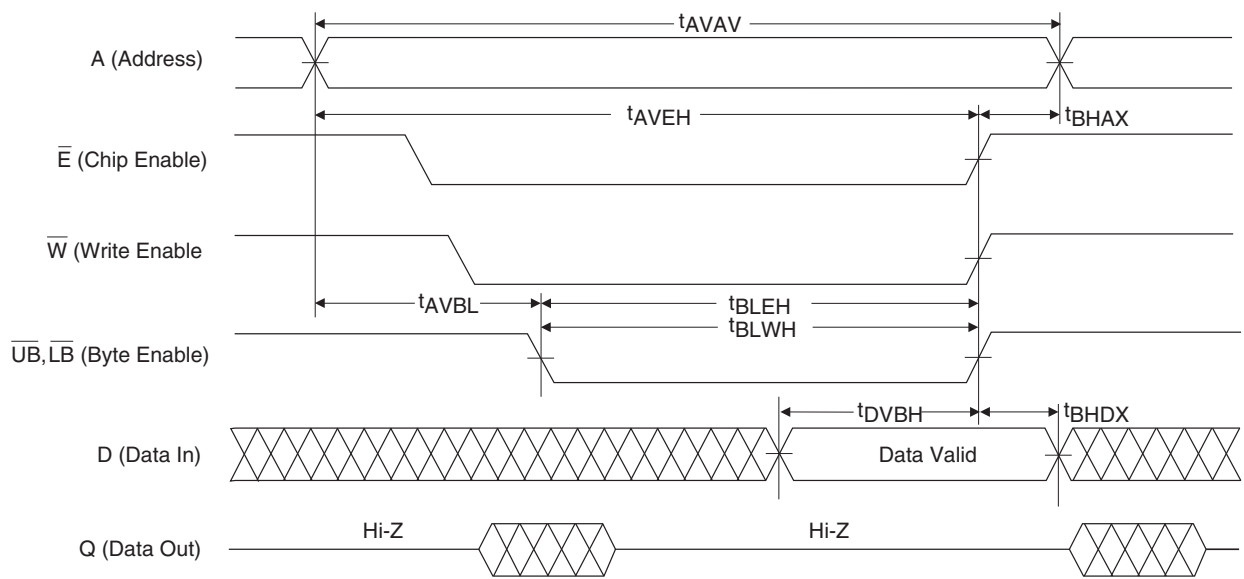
$t_{AVAV}$

A (Address)

$t_{AVEH}$

$t_{BHAX}$

$\overline{E}$ (Chip Enable)

$\overline{W}$ (Write Enable

$t_{AVBL}$

$t_{BLEH}$

$t_{BLWH}$

$\overline{UB}$, $\overline{LB}$ (Byte Enable)

$t_{DVBH}$

$t_{BHDX}$

D (Data In)

Data Valid

Q (Data Out)

Hi-Z

Hi-Z